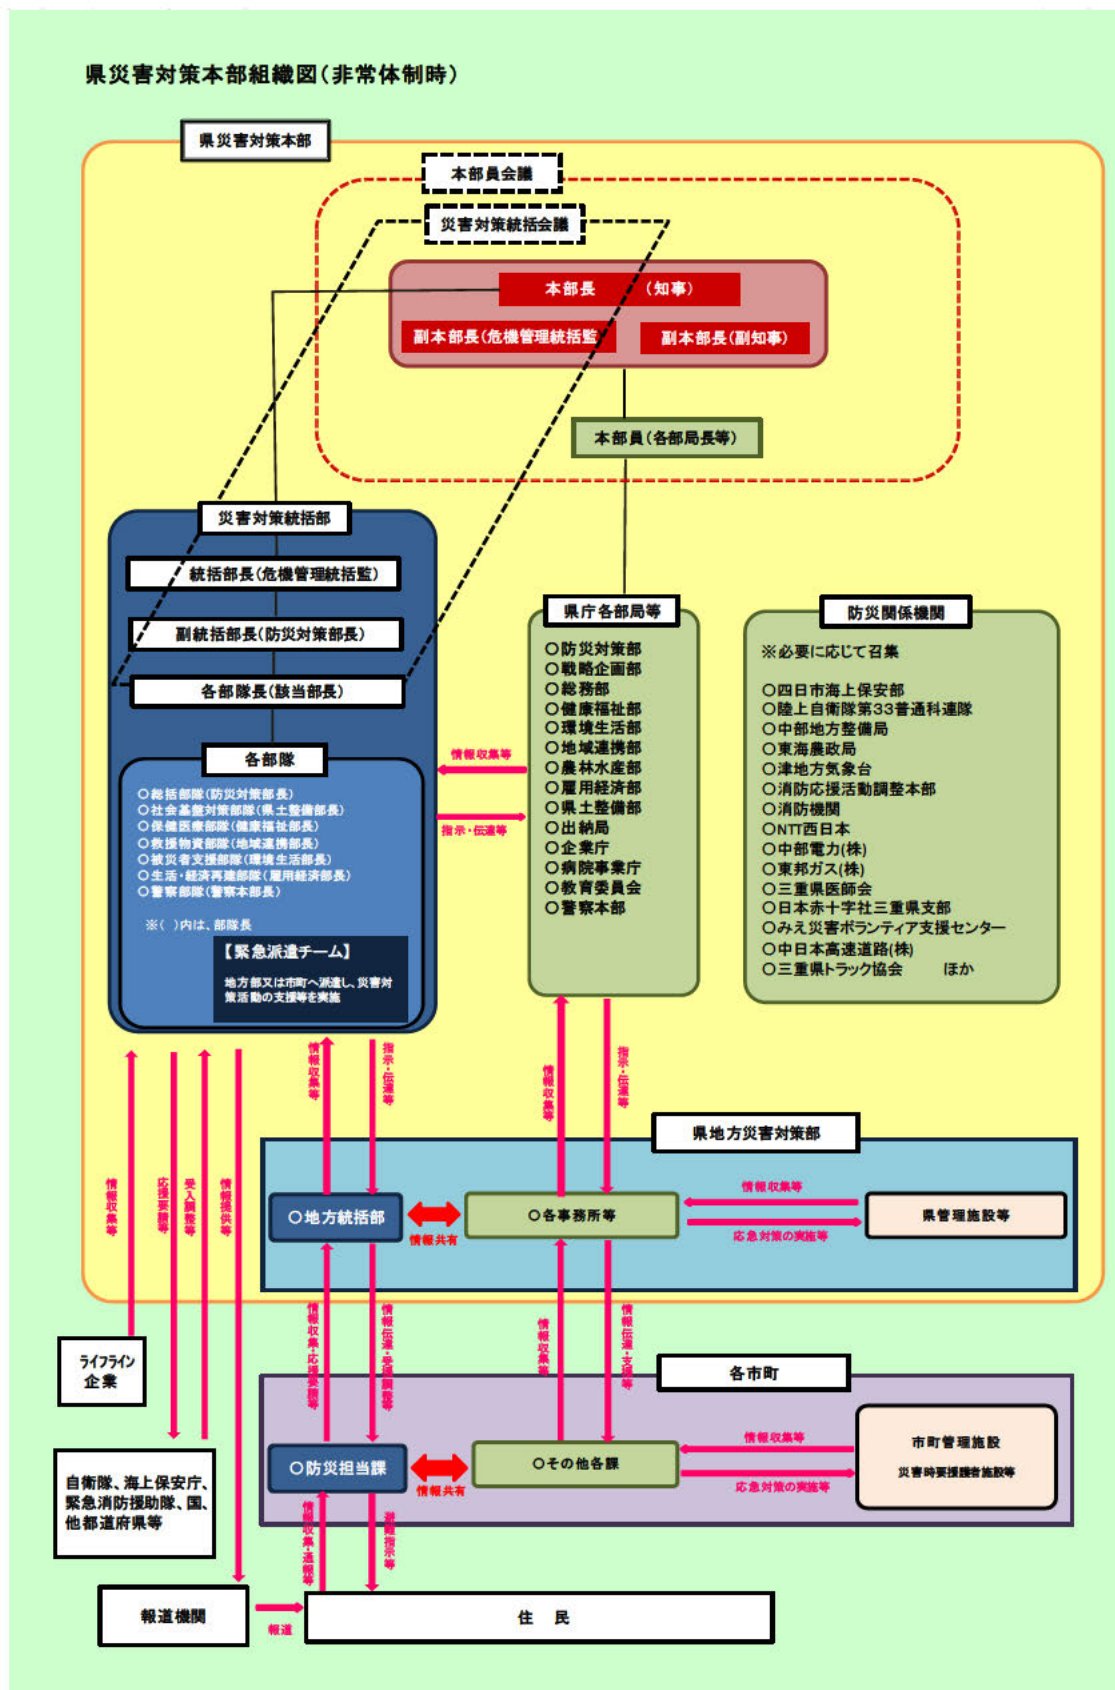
県災害対策本部組織図（非常体制時）

県災害対策本部

本部員会議

災害対策統括会議

本部長　（知事）

副本部長（危機管理統括監）

副本部長（副知事）

本部員（各部局長等）

災害対策統括部

統括部長（危機管理統括監）

副統括部長（防災対策部長）

各部隊長（該当部長）

各部隊

○総括部隊（防災対策部長）
○社会基盤対策部隊（県土整備部長）
○保健医療部隊（健康福祉部長）
○救援物資部隊（地域連携部長）
○被災者支援部隊（環境生活部長）
○生活・経済再建部隊（雇用経済部長）
○警察部隊（警察本部長）

※（　）内は、部隊長

【緊急派遣チーム】

地方部又は市町へ派遣し、災害対策活動の支援等を実施

情報収集等

指示・伝達等

県庁各部局等

○防災対策部
○戦略企画部
○総務部
○健康福祉部
○環境生活部
○地域連携部
○農林水産部
○雇用経済部
○県土整備部
○出納局
○企業庁
○病院事業庁
○教育委員会
○警察本部

防災関係機関

※必要に応じて召集

○四日市海上保安部
○陸上自衛隊第33普通科連隊
○中部地方整備局
○東海農政局
○津地方気象台
○消防応援活動調整本部
○消防機関
○NTT西日本
○中部電力(株)
○東邦ガス(株)
○三重県医師会
○日本赤十字社三重県支部
○みえ災害ボランティア支援センター
○中日本高速道路(株)
○三重県トラック協会　　ほか

情報収集等

指示・伝達等

情報収集等

指示・伝達等

県地方災害対策部

○地方統括部

情報共有

○各事務所等

情報収集等

応急対策の実施等

県管理施設等

情報収集等

応援要請等

受入調整等

情報提供等

ライフライン企業

情報収集・応援要請等

情報伝達・受入調整等

情報収集等

情報伝達・支援等

各市町

○防災担当課

情報共有

○その他各課

情報収集等

応急対策の実施等

市町管理施設

災害時要援護者施設等

自衛隊、海上保安庁、緊急消防援助隊、国、他都道府県等

情報収集・通報等

避難指示等

報道機関

報道

住　民